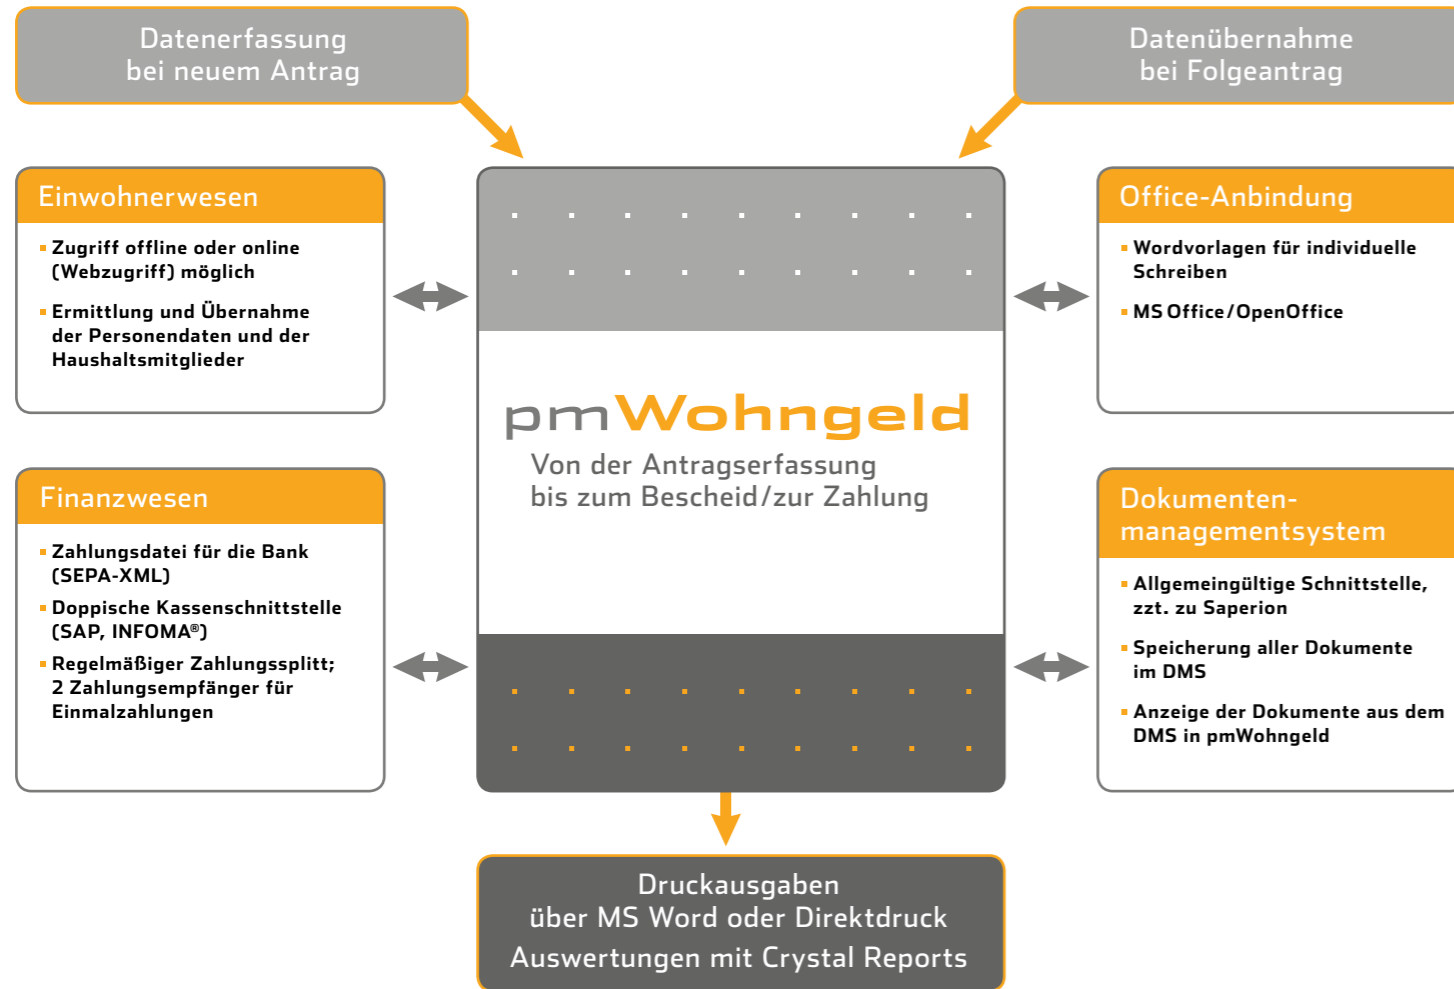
Datenerfassung
bei neuem Antrag

Datenübernahme
bei Folgeantrag

Einwohnerwesen

- Zugriff offline oder online (Webzugriff) möglich
- Ermittlung und Übernahme der Personendaten und der Haushaltsmitglieder

pmWohngeld
Von der Antragserfassung
bis zum Bescheid/zur Zahlung

Office-Anbindung

- Wordvorlagen für individuelle Schreiben
- MS Office/OpenOffice

Finanzwesen

- Zahlungsdatei für die Bank (SEPA-XML)
- Doppische Kassenschnittstelle (SAP, INFOMA®)
- Regelmäßiger Zahlungssplitt; 2 Zahlungsempfänger für Einmalzahlungen

Dokumentenmanagementsystem

- Allgemeingültige Schnittstelle, zzt. zu Saperion
- Speicherung aller Dokumente im DMS
- Anzeige der Dokumente aus dem DMS in pmWohngeld

Druckausgaben
über MS Word oder Direktdruck
Auswertungen mit Crystal Reports